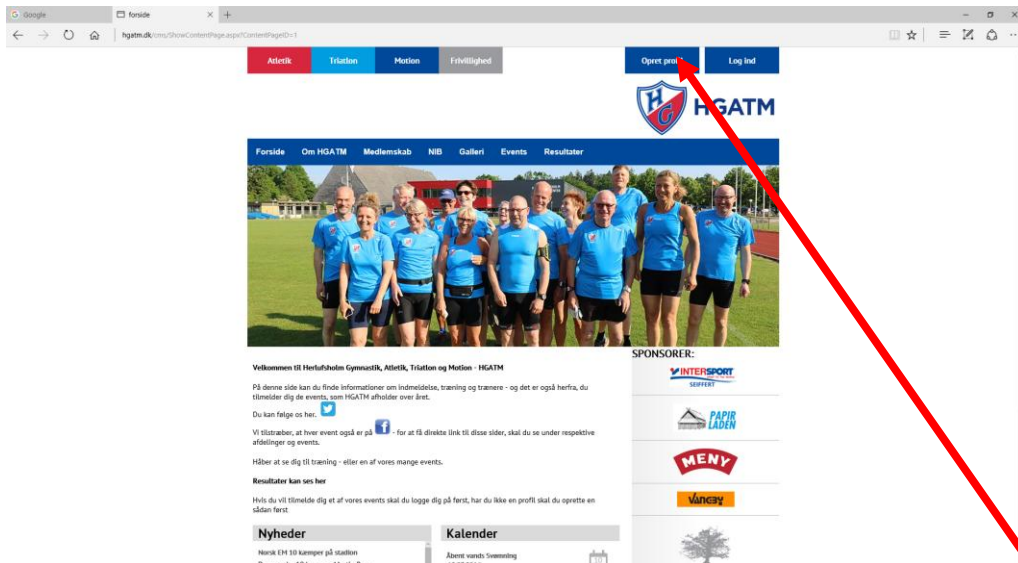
Google | forside

hgatm.dk/cms/ShowContentPage.aspx?ContentPageID=1

Atletik | Triatlon | Motion | Frivillighed

Opret profil | Log ind

HGATM

Forside | Om HGATM | Medlemskab | NIB | Galleri | Events | Resultater

Velkommen til Herlufsholm Gymnastik, Atletik, Triatlon og Motion - HGATM

På denne side kan du finde informationer om indmeldelse, træning og trænere - og det er også herfra, du tilmelder dig de events, som HGATM afholder over året.

Du kan følge os her.

Vi tilstræber, at hver event også er på - for at få direkte link til disse sider, skal du se under respektive afdelinger og events.

Håber at se dig til træning - eller en af vores mange events.

Resultater kan ses her

Hvis du vil tilmelde dig et af vores events skal du logge dig på først, har du ikke en profil skal du oprette en sådan først

SPONSORER:

INTERSPORT SEIFFERT

PAPIR LADEN

MENY

Vancay

Nyheder

Norsk EM 10 kæmper på stadion

Kalender

Åbent vands Svømning